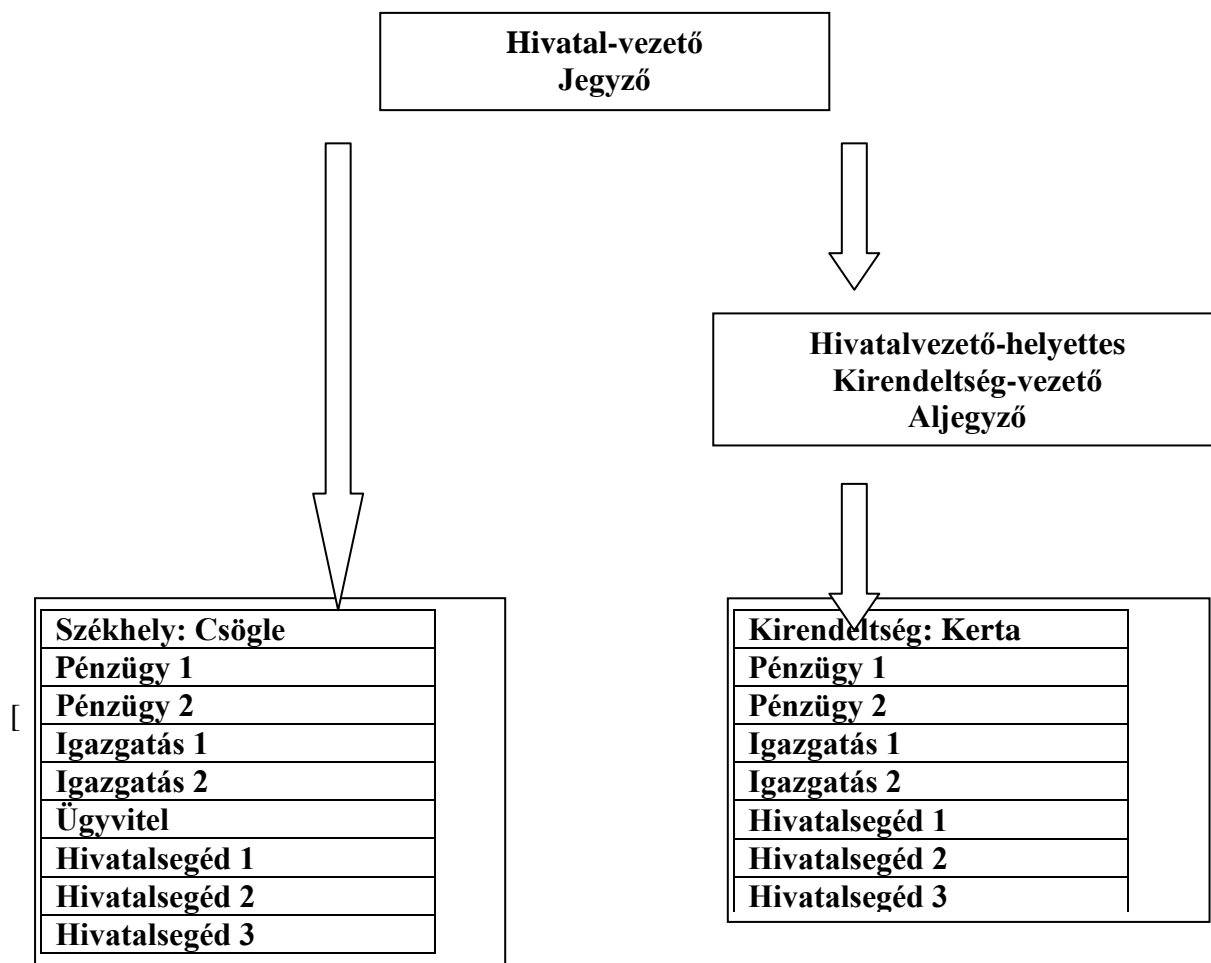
Hivatal-vezető
Jegyző

Hivatalvezető-helyettes
Kirendeltség-vezető
Aljegyző

[

| Székhely: Csögle |
|---|
| Pénzügy 1 |
| Pénzügy 2 |
| Igazgatás 1 |
| Igazgatás 2 |
| Ügyvitel |
| Hivatalsegéd 1 |
| Hivatalsegéd 2 |
| Hivatalsegéd 3 |

| Kirendeltség: Kerta |
|---|
| Pénzügy 1 |
| Pénzügy 2 |
| Igazgatás 1 |
| Igazgatás 2 |
| Hivatalsegéd 1 |
| Hivatalsegéd 2 |
| Hivatalsegéd 3 |